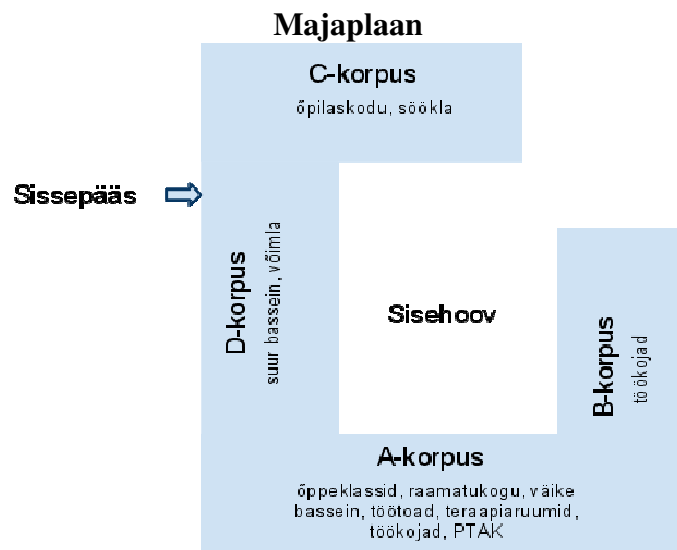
Majaplaan

C-korpus
õpilaskodu, söökla

Sissepääs

D-korpus
suur bassein, võimla

Sisehoov

B-korpus
töökojad

A-korpus
õppeklassid, raamatukogu, väike bassein, töötoad, teraapiaruumid, töökojad, PTAK